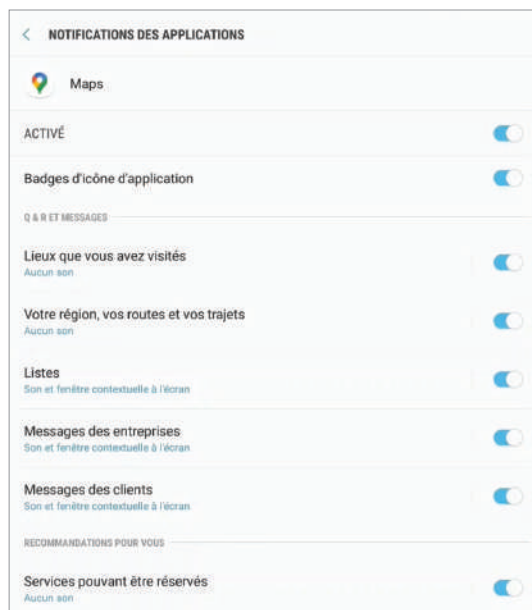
< NOTIFICATIONS DES APPLICATIONS

Maps

ACTIVÉ

Badges d'icône d'application

Q & R ET MESSAGES

Lieux que vous avez visités
Aucun son

Votre région, vos routes et vos trajets
Aucun son

Listes
Son et fenêtre contextuelle à l'écran

Messages des entreprises
Son et fenêtre contextuelle à l'écran

Messages des clients
Son et fenêtre contextuelle à l'écran

RECOMMANDATIONS POUR VOUS

Services pouvant être réservés
Aucun son